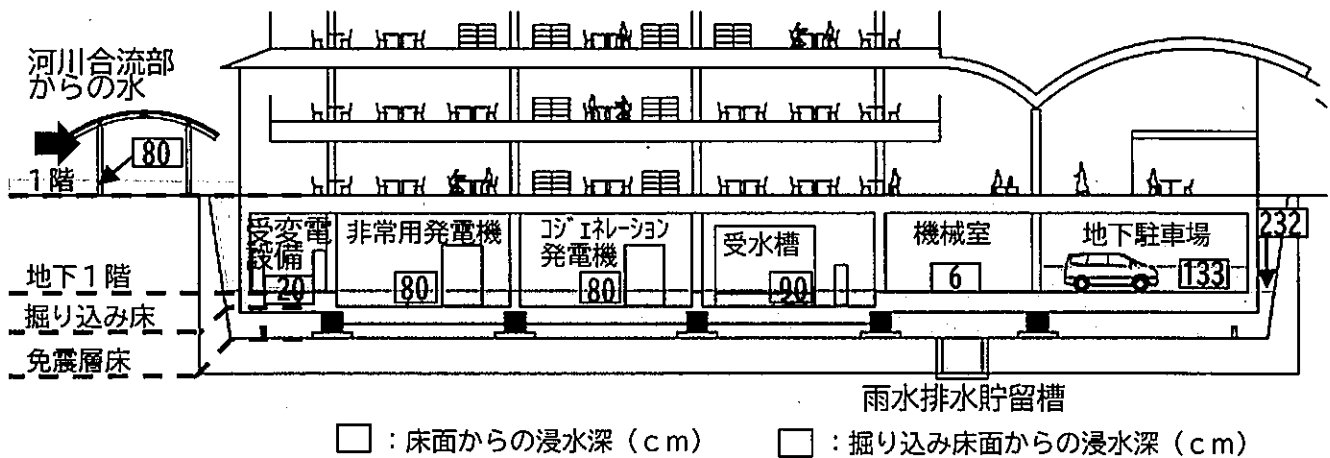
河川合流部からの水

80

1階

受変電設備

20

非常用発電機

80

コジェネレーション発電機

80

受水槽

90

機械室

6

地下駐車場

133

232

地下1階

掘り込み床

免震層床

雨水排水貯留槽

□：床面からの浸水深（cm）　□：掘り込み床面からの浸水深（cm）